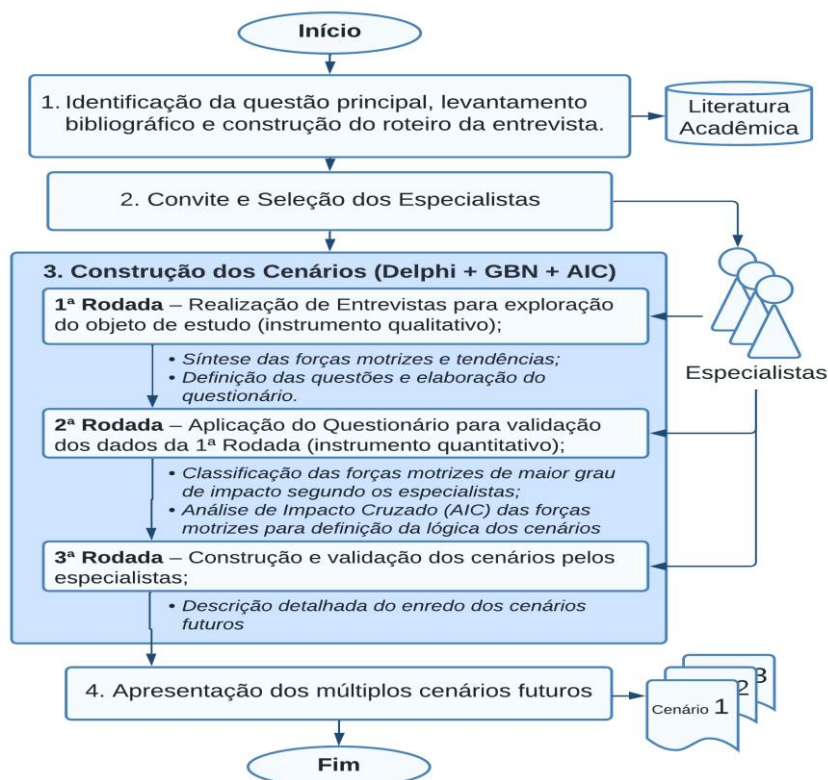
Início

1. Identificação da questão principal, levantamento bibliográfico e construção do roteiro da entrevista.

Literatura Acadêmica

2. Convite e Seleção dos Especialistas

3. Construção dos Cenários (Delphi + GBN + AIC)

1ª Rodada – Realização de Entrevistas para exploração do objeto de estudo (instrumento qualitativo);

• Síntese das forças motrizes e tendências;
• Definição das questões e elaboração do questionário.

Especialistas

2ª Rodada – Aplicação do Questionário para validação dos dados da 1ª Rodada (instrumento quantitativo);

• Classificação das forças motrizes de maior grau de impacto segundo os especialistas;
• Análise de Impacto Cruzado (AIC) das forças motrizes para definição da lógica dos cenários

3ª Rodada – Construção e validação dos cenários pelos especialistas;

• Descrição detalhada do enredo dos cenários futuros

4. Apresentação dos múltiplos cenários futuros

3
2
Cenário 1

Fim